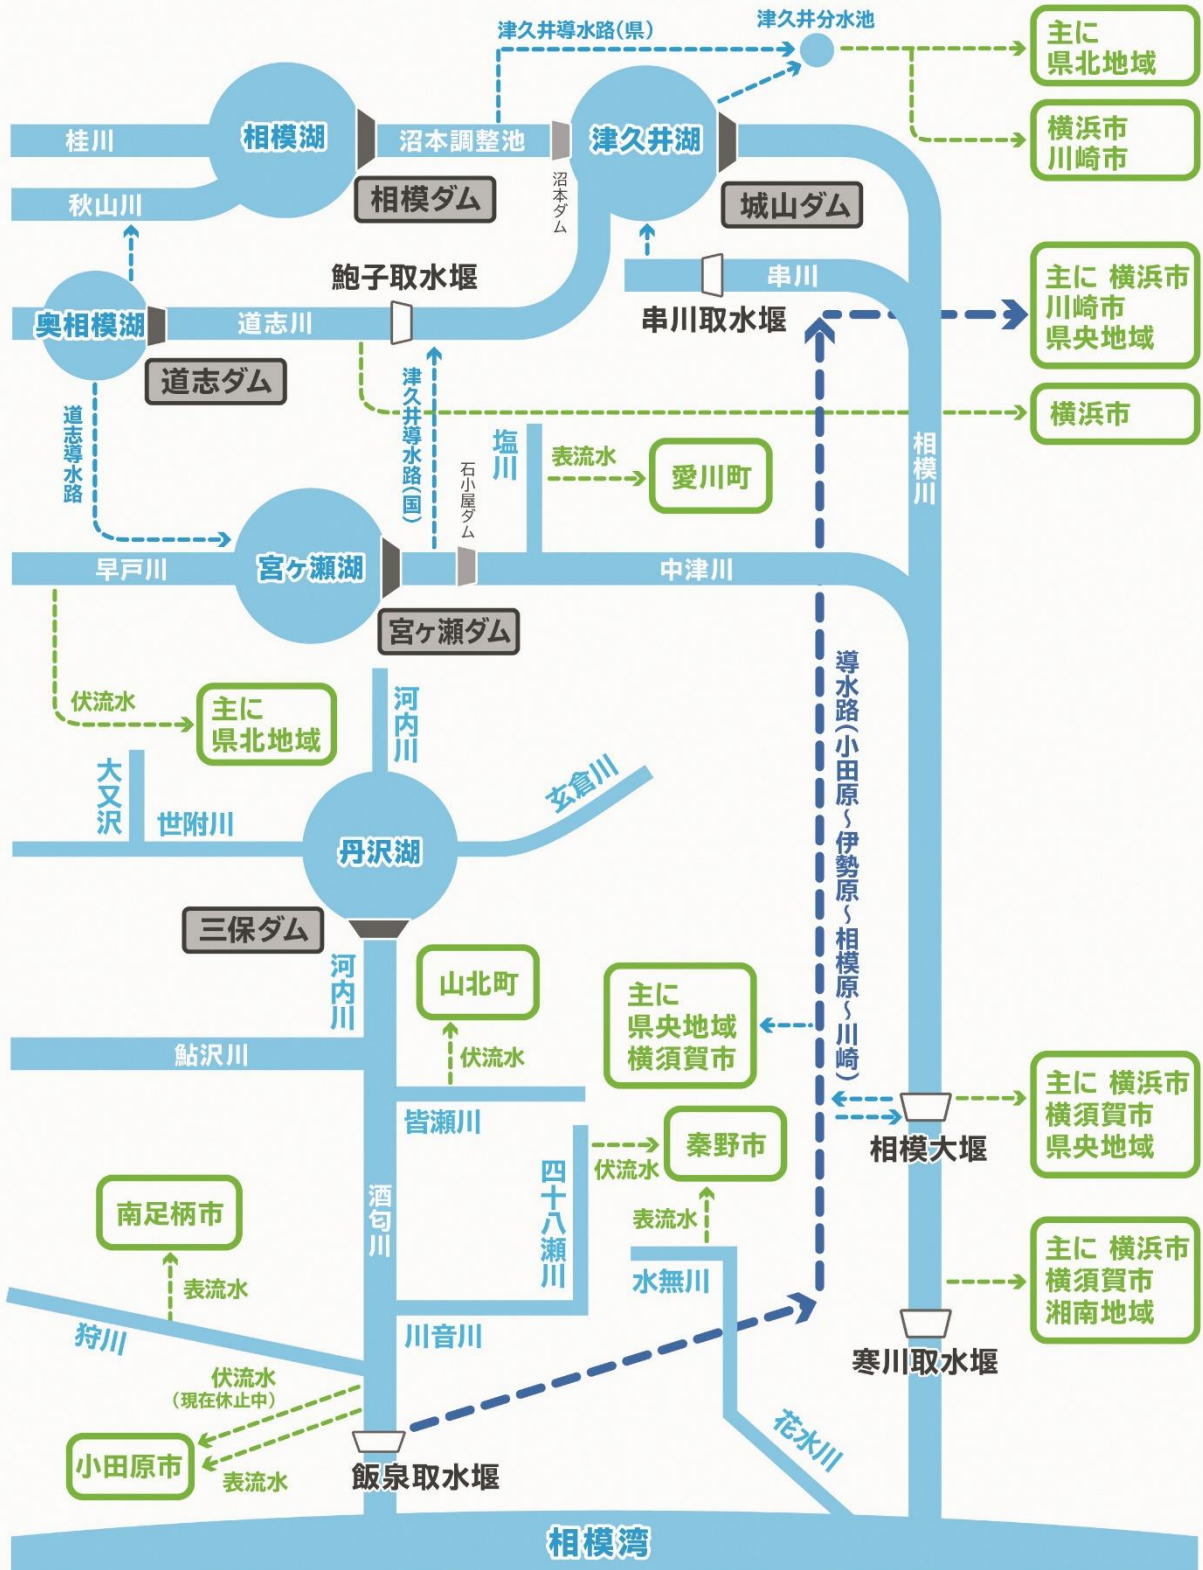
津久井導水路(県)
津久井分水池
主に
県北地域
桂川
相模湖
沼本調整池
津久井湖
横浜市
川崎市
秋山川
相模ダム
沼本ダム
城山ダム
鮑子取水堰
串川
主に 横浜市
川崎市
県央地域
奥相模湖
道志川
串川取水堰
道志ダム
横浜市
道志導水路
津久井導水路(国)
石小屋ダム
塩川
表流水
愛川町
相模川
早戸川
宮ヶ瀬湖
中津川
宮ヶ瀬ダム
伏流水
主に
県北地域
河内川
導水路(小田原~伊勢原~相模原~川崎)
大又沢
世附川
玄倉川
丹沢湖
三保ダム
河内川
山北町
主に
県央地域
横須賀市
鮎沢川
伏流水
皆瀬川
主に 横浜市
横須賀市
県央地域
相模大堰
秦野市
伏流水
四十八瀬川
表流水
南足柄市
酒匂川
水無川
表流水
主に 横浜市
横須賀市
湘南地域
狩川
川音川
寒川取水堰
伏流水
(現在休止中)
小田原市
表流水
飯泉取水堰
花水川
相模湾